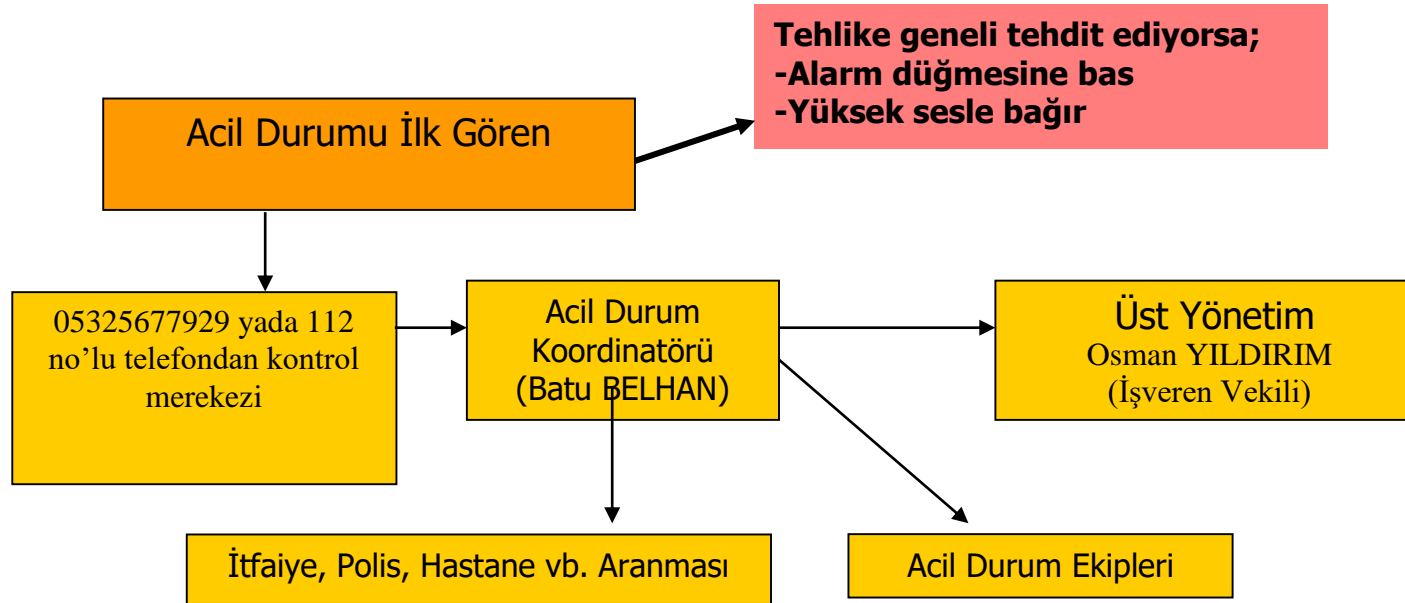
Tehlike geneli tehdit ediyorsa;
-Alarm düğmesine bas
-Yüksek sesle bağır

Acil Durumu İlk Gören

05325677929 yada 112 no'lu telefondan kontrol merekezi

Acil Durum Koordinatörü (Batu BELHAN)

Üst Yönetim
Osman YILDIRIM
(İşveren Vekili)

İtfaiye, Polis, Hastane vb. Aranması

Acil Durum Ekipleri